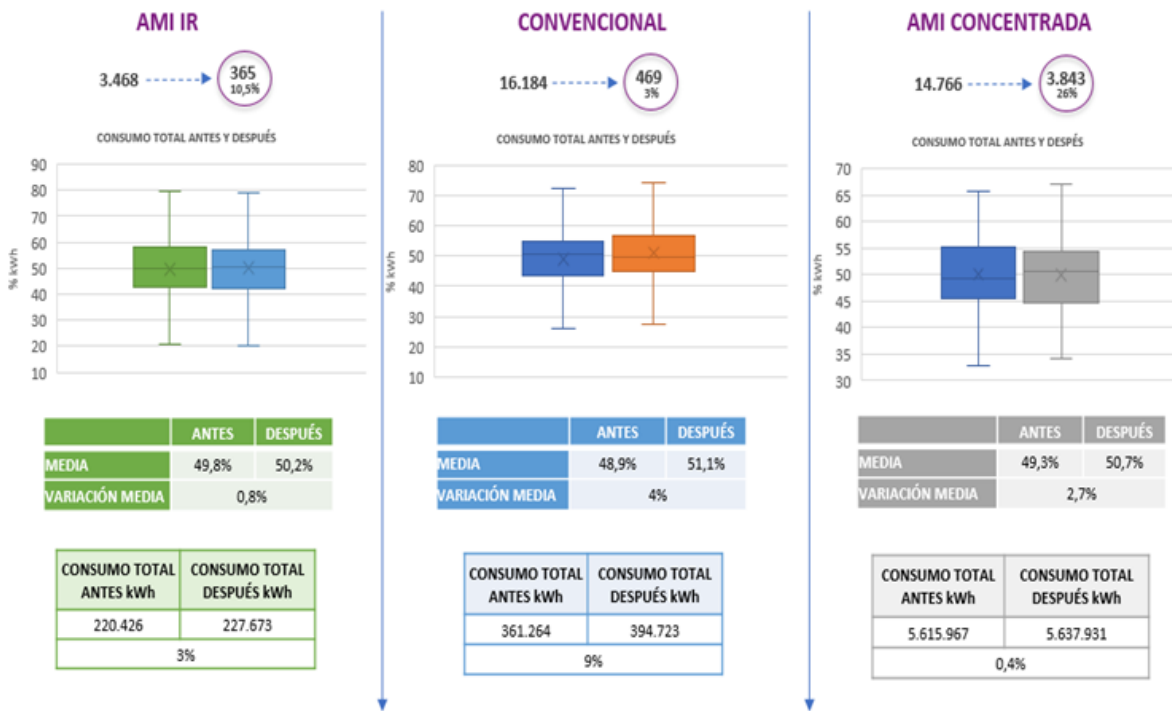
AMI IR

3.468 365 10,5%

CONSUMO TOTAL ANTES Y DESPUÉS

90
80
70
60
50
40
30
20
10

% kWh

| | ANTES | DESPUÉS |
|---|---|---|
| MEDIA | 49,8% | 50,2% |
| VARIACIÓN MEDIA | 0,8% | |

| CONSUMO TOTAL ANTES kWh | CONSUMO TOTAL DESPUÉS kWh |
|---|---|
| 220.426 | 227.673 |
| 3% | |

CONVENCIONAL

16.184 469 3%

CONSUMO TOTAL ANTES Y DESPUÉS

80
70
60
50
40
30
20
10

% kWh

| | ANTES | DESPUÉS |
|---|---|---|
| MEDIA | 48,9% | 51,1% |
| VARIACIÓN MEDIA | 4% | |

| CONSUMO TOTAL ANTES kWh | CONSUMO TOTAL DESPUÉS kWh |
|---|---|
| 361.264 | 394.723 |
| 9% | |

AMI CONCENTRADA

14.766 3.843 26%

CONSUMO TOTAL ANTES Y DESPÉS

70
65
60
55
50
45
40
35
30

% kWh

| | ANTES | DESPUÉS |
|---|---|---|
| MEDIA | 49,3% | 50,7% |
| VARIACIÓN MEDIA | 2,7% | |

| CONSUMO TOTAL ANTES kWh | CONSUMO TOTAL DESPUÉS kWh |
|---|---|
| 5.615.967 | 5.637.931 |
| 0,4% | |